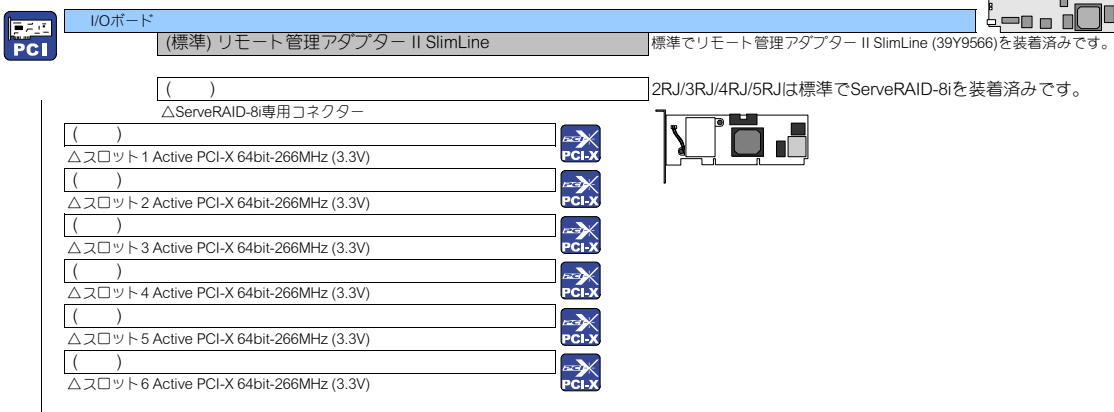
PCI

I/Oボード

(標準) リモート管理アダプター II SlimLine

標準でリモート管理アダプター II SlimLine (39Y9566)を装着済みです。

(　　)

2RJ/3RJ/4RJ/5RJは標準でServeRAID-8iを装着済みです。

△ServeRAID-8i専用コネクター

(　　)

△スロット1 Active PCI-X 64bit-266MHz (3.3V)

PCI-X

(　　)

△スロット2 Active PCI-X 64bit-266MHz (3.3V)

PCI-X

(　　)

△スロット3 Active PCI-X 64bit-266MHz (3.3V)

PCI-X

(　　)

△スロット4 Active PCI-X 64bit-266MHz (3.3V)

PCI-X

(　　)

△スロット5 Active PCI-X 64bit-266MHz (3.3V)

PCI-X

(　　)

△スロット6 Active PCI-X 64bit-266MHz (3.3V)

PCI-X